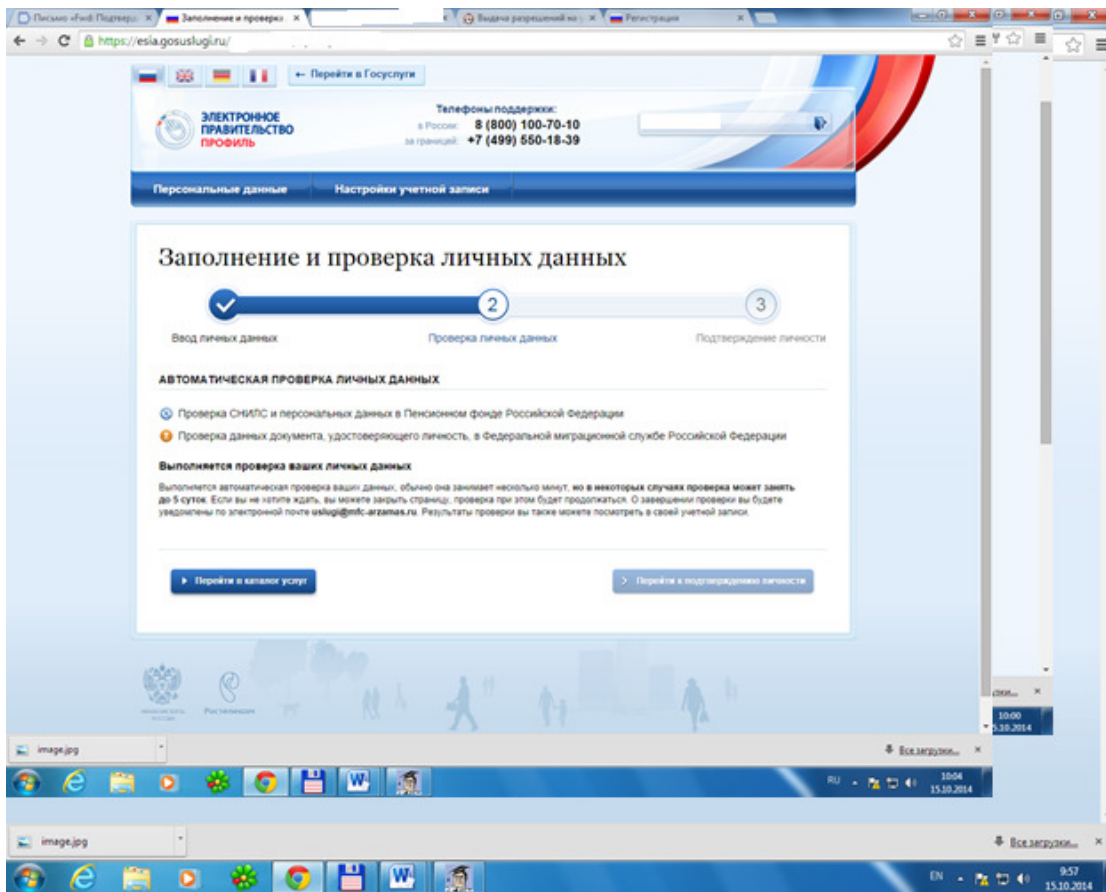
Письмо «Fwd: Подтвержд × | Заполнение и проверка × | × | Выдача разрешений на × | Регистрация ×

https://esia.gosuslugi.ru/

← Перейти в Госуслуги

ЭЛЕКТРОННОЕ ПРАВИТЕЛЬСТВО ПРОФИЛЬ

Телефоны поддержки:
в России: 8 (800) 100-70-10
за границей: +7 (499) 550-18-39

Персональные данные | Настройки учетной записи

Заполнение и проверка личных данных

2 3

Ввод личных данных | Проверка личных данных | Подтверждение личности

АВТОМАТИЧЕСКАЯ ПРОВЕРКА ЛИЧНЫХ ДАННЫХ

Проверка СНИЛС и персональных данных в Пенсионном фонде Российской Федерации

Проверка данных документа, удостоверяющего личность, в Федеральной миграционной службе Российской Федерации

Выполняется проверка ваших личных данных

Выполняется автоматическая проверка ваших данных, обычно она занимает несколько минут, но в некоторых случаях проверка может занять до 5 суток. Если вы не хотите ждать, вы можете закрыть страницу, проверка при этом будет продолжаться. О завершении проверки вы будете уведомлены по электронной почте uslugi@mfc-arzamas.ru. Результаты проверки вы также можете посмотреть в своей учетной записи.

Перейти в каталог услуг

Перейти к подтверждению личности

Министерство связи России | Ростелеком

10:00 15.10.2014

image.jpg

Все загрузки...

RU 10:04 15.10.2014

image.jpg

Все загрузки...

EN 9:57 15.10.2014